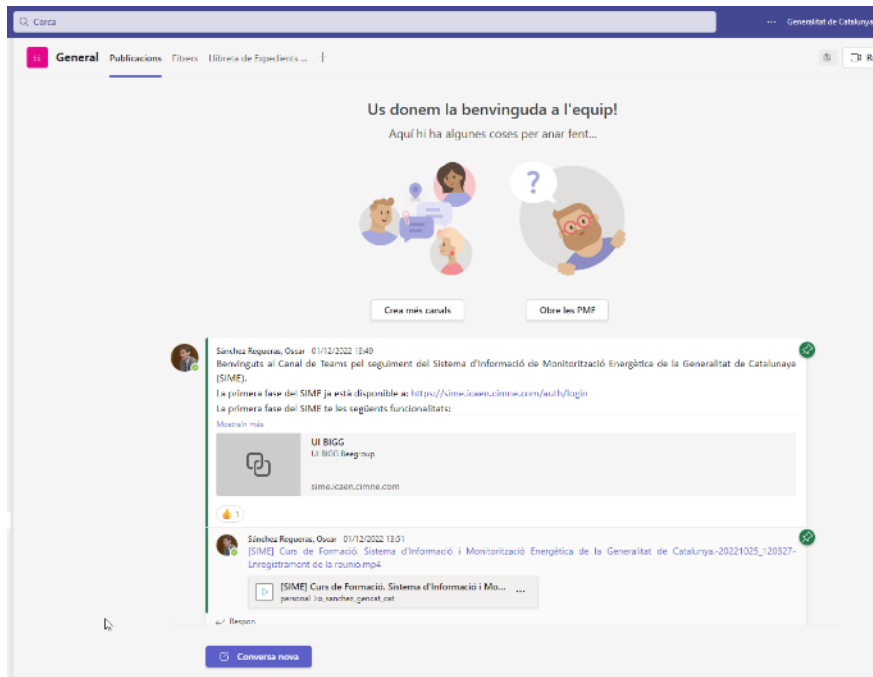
Cerca

··· Generalitat de Catalunya

SS General Publicacions Fitxers Llibreta de Expedients ... +

Us donem la benvinguda a l'equip!

Aquí hi ha algunes coses per anar fent...

Crea més canals

Obre les PMF

Sánchez Requena, Oscar 01/12/2022 13:49

Benvinguts al Canal de Teams pel seguiment del Sistema d'Informació de Monitorització Energètica de la Generalitat de Catalunya (SIME).

La primera fase del SIME ja està disponible a: https://sime.icaen.cimne.com/auth/login

La primera fase del SIME te les següents funcionalitats:

Mostra'n més

UI BIGG

UI BIGG Beegroup

sime.icaen.cimne.com

👍 1

Sánchez Requena, Oscar 01/12/2022 13:51

[SIME] Curs de Formació. Sistema d'Informació i Monitorització Energètica de la Generalitat de Catalunya.-20221025_120327-Enregistrament de la reunió.mp4

[SIME] Curs de Formació. Sistema d'Informació i Mo... ...

personal > o_sanchez_gencat_cat

Respon

Conversa nova